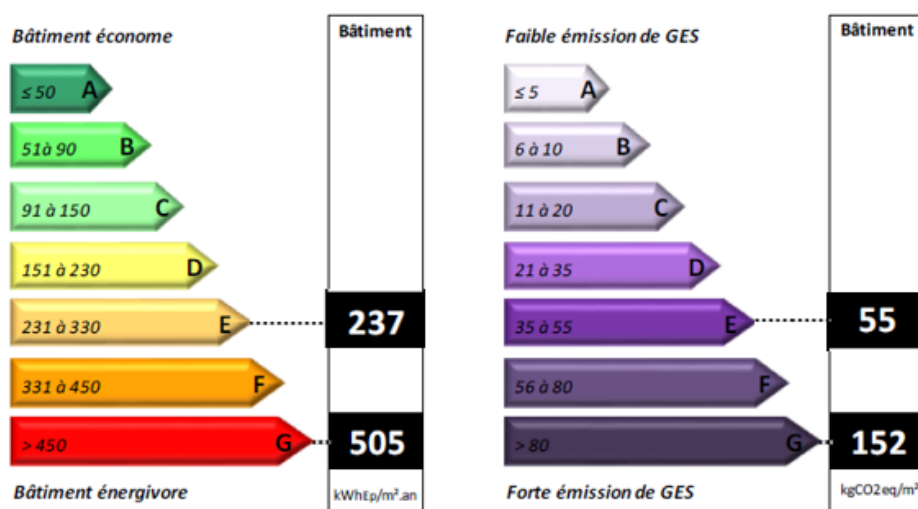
Bâtiment économe

Bâtiment

≤ 50 A

51 à 90 B

91 à 150 C

151 à 230 D

231 à 330 E

237

331 à 450 F

> 450 G

505

Bâtiment énergivore

kWhEp/m².an

Faible émission de GES

Bâtiment

≤ 5 A

6 à 10 B

11 à 20 C

21 à 35 D

35 à 55 E

55

56 à 80 F

> 80 G

152

Forte émission de GES

kgCO2eq/m²